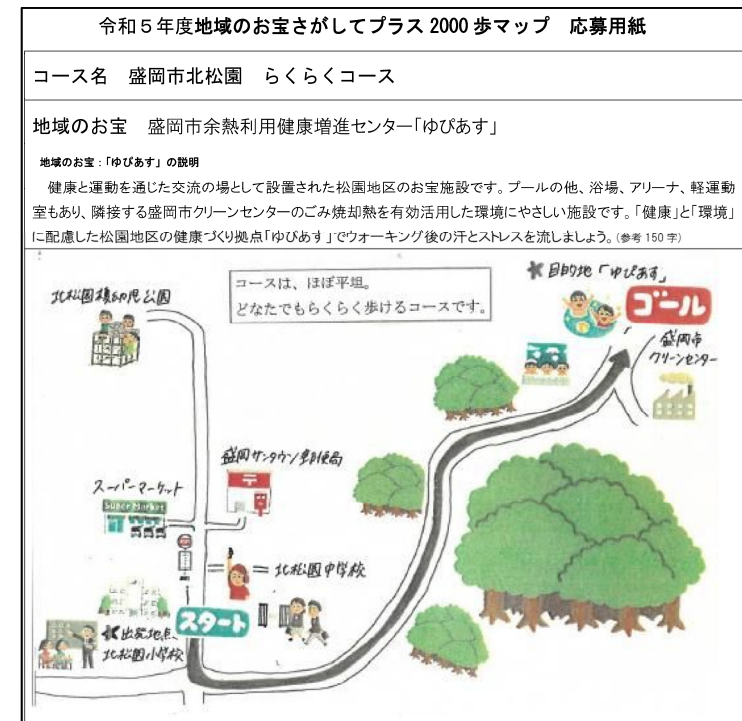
令和５年度地域のお宝さがしてプラス 2000 歩マップ　応募用紙

コース名　盛岡市北松園　らくらくコース

地域のお宝　盛岡市余熱利用健康増進センター「ゆぴあす」

地域のお宝：「ゆぴあす」の説明

健康と運動を通じた交流の場として設置された松園地区のお宝施設です。プールの他、浴場、アリーナ、軽運動室もあり、隣接する盛岡市クリーンセンターのごみ焼却熱を有効活用した環境にやさしい施設です。「健康」と「環境」に配慮した松園地区の健康づくり拠点「ゆぴあす」でウォーキング後の汗とストレスを流しましょう。(参考 150 字)

コースは、ほぼ平坦。
どなたでもらくらく歩けるコースです。

目的地「ゆぴあす」

ゴール

盛岡市クリーンセンター

北松園積木の見公園

盛岡サンタウン郵便局

スーパーマーケット

Super Market

北松園中学校

スタート

出発地点
北松園小学校